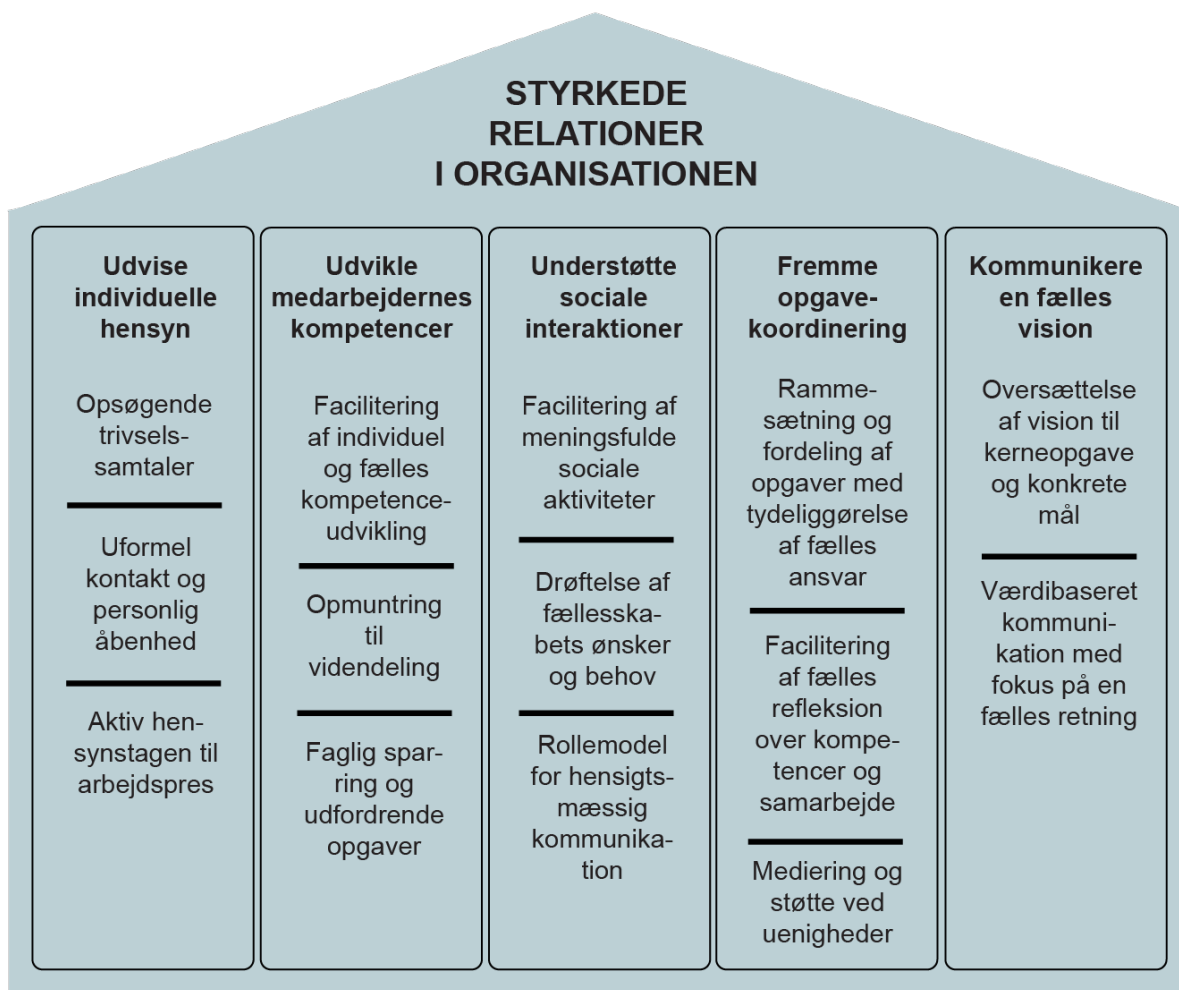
STYRKEDE RELATIONER I ORGANISATIONEN

Udvise individuelle hensyn

Opsøgende trivselssamtaler

Uformel kontakt og personlig åbenhed

Aktiv hensynstagen til arbejdspres

Udvikle medarbejdernes kompetencer

Facilitering af individuel og fælles kompetenceudvikling

Opmuntring til videndeling

Faglig sparring og udfordrende opgaver

Understøtte sociale interaktioner

Facilitering af meningsfulde sociale aktiviteter

Drøftelse af fællesskabets ønsker og behov

Rollemodel for hensigtsmæssig kommunikation

Fremme opgavekoordinering

Rammesætning og fordeling af opgaver med tydeliggørelse af fælles ansvar

Facilitering af fælles refleksion over kompetencer og samarbejde

Mediering og støtte ved uenigheder

Kommunikere en fælles vision

Oversættelse af vision til kerneopgave og konkrete mål

Værdibaseret kommunikation med fokus på en fælles retning